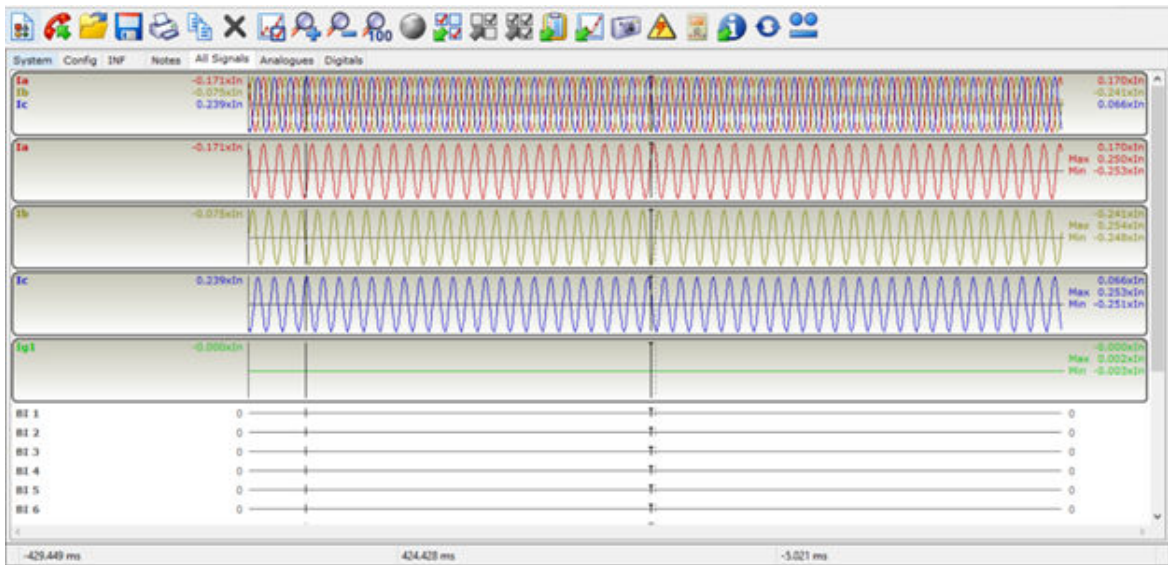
System Config INF Notes All Signals Analogues Digitals

Ia -0.171xIn
Ib -0.075xIn
Ic 0.239xIn
0.170xIn
-0.241xIn
0.066xIn

Ia -0.171xIn
0.170xIn
Max 0.250xIn
Min -0.253xIn

Ib -0.075xIn
-0.241xIn
Max 0.254xIn
Min -0.248xIn

Ic 0.239xIn
0.066xIn
Max 0.253xIn
Min -0.251xIn

Ig1 -0.000xIn
-0.000xIn
Max 0.002xIn
Min -0.003xIn

BI 1 0 0
BI 2 0 0
BI 3 0 0
BI 4 0 0
BI 5 0 0
BI 6 0 0

-429.449 ms 424.428 ms -5.021 ms